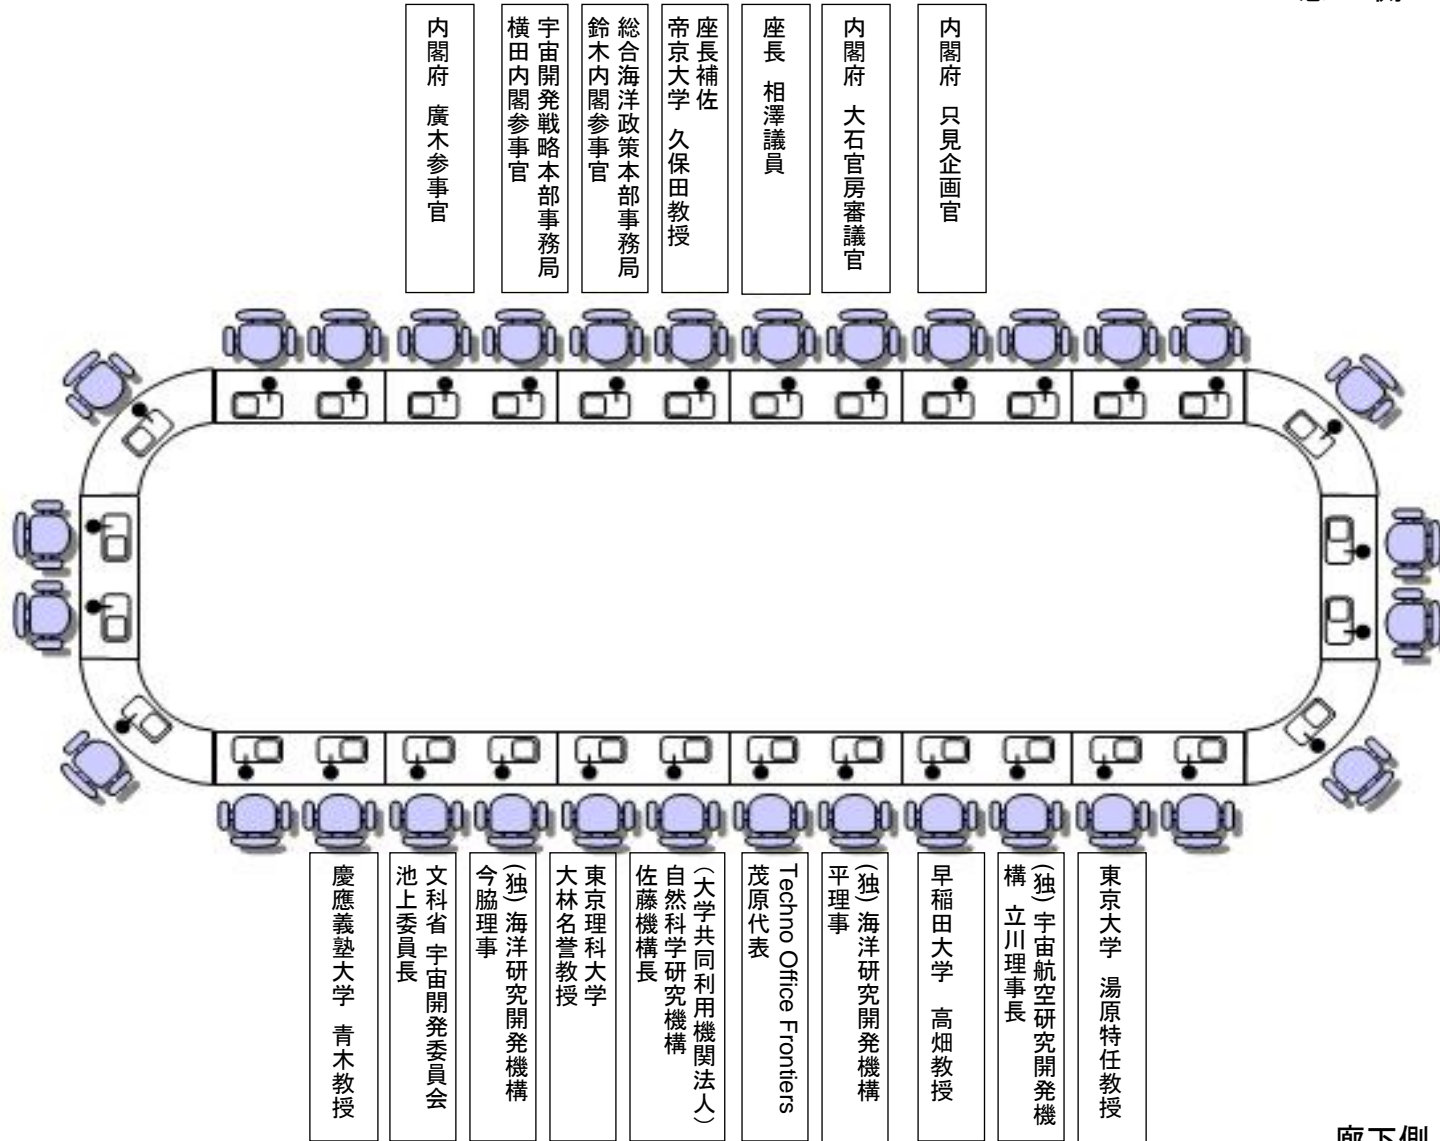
窓側

内閣府　廣木参事官

宇宙開発戦略本部事務局　横田内閣参事官

総合海洋政策本部事務局　鈴木内閣参事官

座長補佐　帝京大学　久保田教授

座長　相澤議員

内閣府　大石官房審議官

内閣府　只見企画官

慶應義塾大学　青木教授

文科省 宇宙開発委員会　池上委員長

(独) 海洋研究開発機構　今脇理事

東京理科大学　大林名誉教授

(大学共同利用機関法人) 自然科学研究機構　佐藤機構長

Techno Office Frontiers　茂原代表

(独) 海洋研究開発機構　平理事

早稲田大学　高畑教授

(独) 宇宙航空研究開発機構　立川理事長

東京大学　湯原特任教授

廊下側